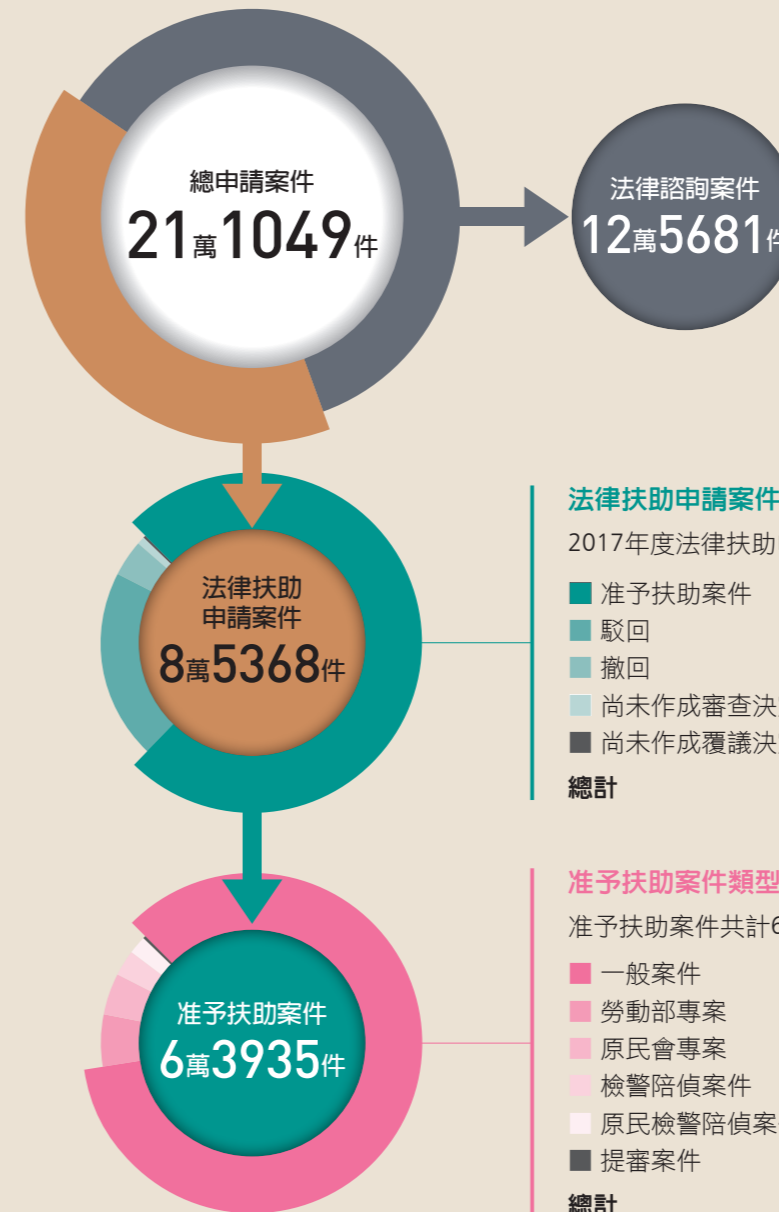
總申請案件
21萬1049件

法律諮詢案件
12萬5681件

法律扶助
申請案件
8萬5368件

法律扶助申請案件

2017年度法律扶助

准予扶助案件
駁回
撤回
尚未作成審查決
尚未作成覆議決
總計

准予扶助案件
6萬3935件

准予扶助案件類型

准予扶助案件共計6

一般案件
勞動部專案
原民會專案
檢警陪偵案件
原民檢警陪偵案
提審案件
總計